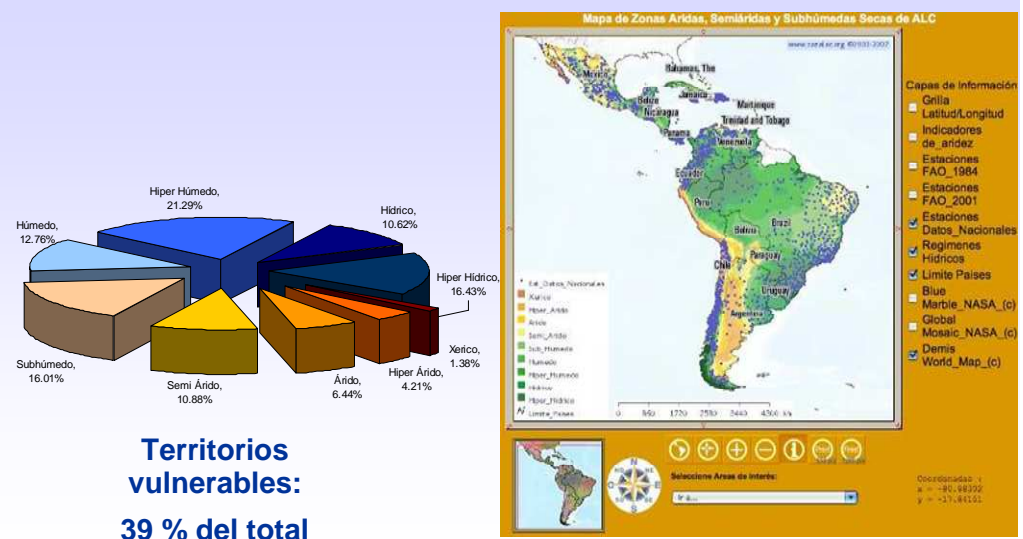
Hiper Húmedo, 21.29%

Hídrico, 10.62%

Húmedo, 12.76%

Hiper Hídrico, 16.43%

Xerico, 1.38%

Subhúmedo, 16.01%

Semi Árido, 10.88%

Árido, 6.44%

Hiper Árido, 4.21%

Territorios vulnerables:

39 % del total

Mapa de Zonas Aridas, Semiáridas y Subhúmedas Secas de ALC

www.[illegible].org ©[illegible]-2007

Mexico

Bahamas, The

Jamaica

Belize

Nicaragua

Martinique

Trinidad and Tobago

Panama

Venezuela

Ecuador

Peru

Brazil

Bolivia

Paraguay

Chile

Uruguay

Argentina

Est_Datos_Nacionales

Xerico

Hiper_Arido

Arido

Semi_Arido

Sub_Humedo

Humedo

Hiper_Humedo

Hidrico

Hiper_Hidrico

Limite_Paises

0 860 1720 2580 3440 4300 km

Capas de Información

Grilla Latitud/Longitud

Indicadores de_aridez

Estaciones FAO_1984

Estaciones FAO_2001

Estaciones Datos_Nacionales

Regimenes Hidricos

Limite Paises

Blue Marble_NASA_(c)

Global Mosaic_NASA_(c)

Demis World_Map_(c)

Seleccione Areas de Interés:

Ir a...

Coordenadas :
x = -80.98302
y = -17.84101